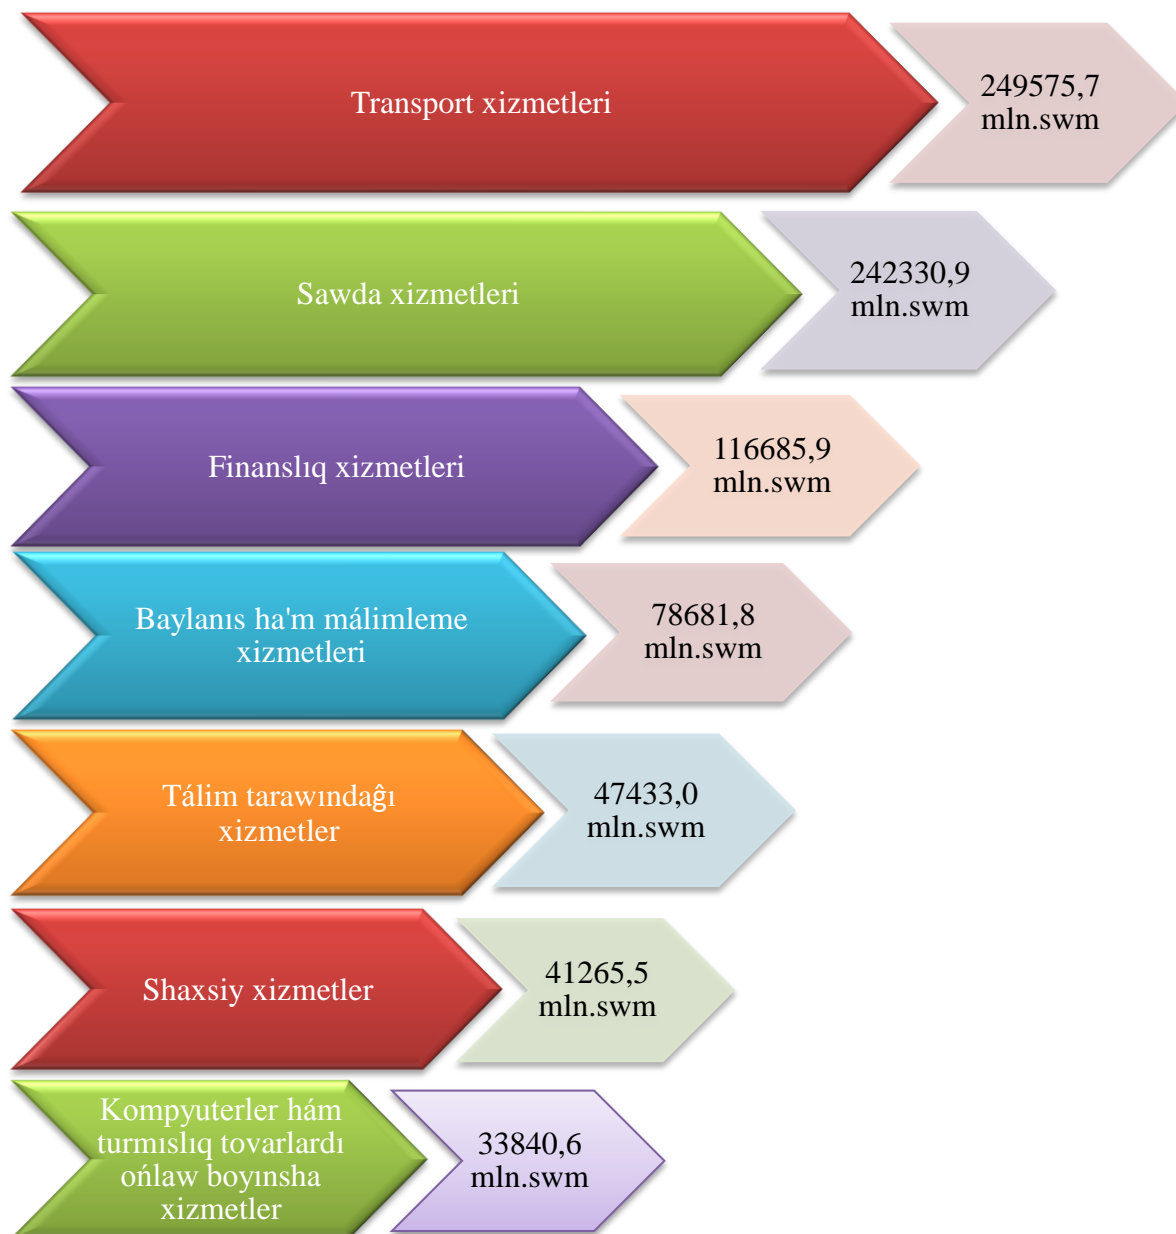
Transport xizmetleri

249575,7 mln.swm

Sawda xizmetleri

242330,9 mln.swm

Finanslıq xizmetleri

116685,9 mln.swm

Baylanıs ha'm málimleme xizmetleri

78681,8 mln.swm

Tálim tarawındaǵı xizmetler

47433,0 mln.swm

Shaxsiy xizmetler

41265,5 mln.swm

Kompyuterler hám turmıslıq tovarlardı ońlaw boyınsha xizmetler

33840,6 mln.swm